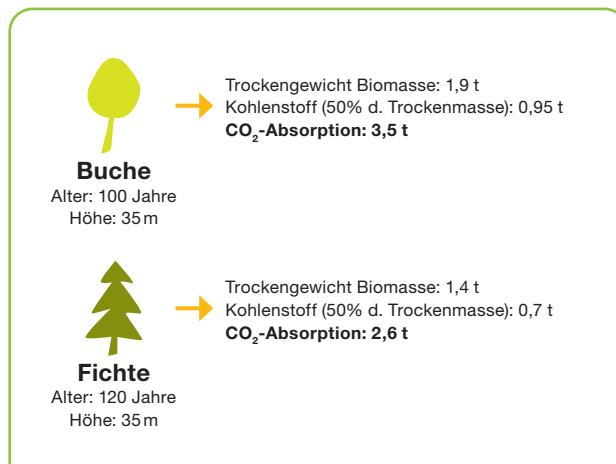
Buche
Alter: 100 Jahre
Höhe: 35 m

Trockengewicht Biomasse: 1,9 t
Kohlenstoff (50% d. Trockenmasse): 0,95 t
**$CO_2$-Absorption: 3,5 t**

Fichte
Alter: 120 Jahre
Höhe: 35 m

Trockengewicht Biomasse: 1,4 t
Kohlenstoff (50% d. Trockenmasse): 0,7 t
**$CO_2$-Absorption: 2,6 t**